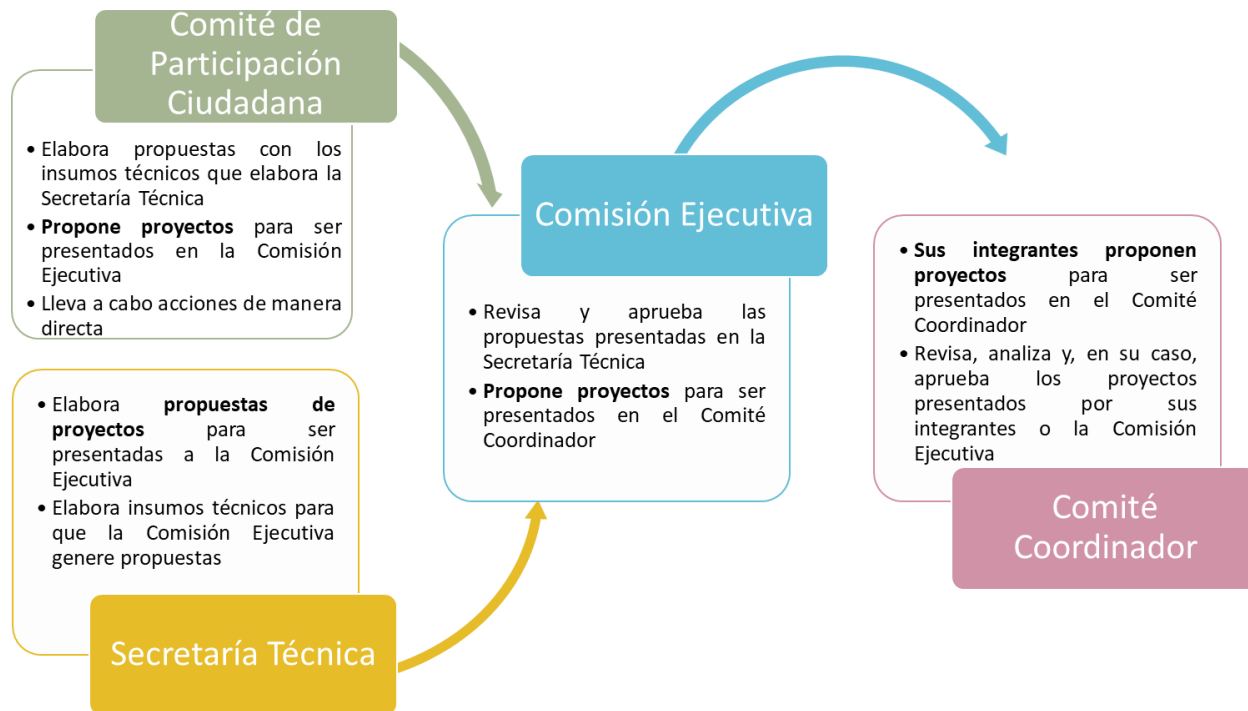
Comité de Participación Ciudadana

- Elabora propuestas con los insumos técnicos que elabora la Secretaría Técnica
- **Propone proyectos** para ser presentados en la Comisión Ejecutiva
- Lleva a cabo acciones de manera directa

- Elabora **propuestas de proyectos** para ser presentadas a la Comisión Ejecutiva
- Elabora insumos técnicos para que la Comisión Ejecutiva genere propuestas

Secretaría Técnica

Comisión Ejecutiva

- Revisa y aprueba las propuestas presentadas en la Secretaría Técnica
- **Propone proyectos** para ser presentados en el Comité Coordinador

- **Sus integrantes proponen proyectos** para ser presentados en el Comité Coordinador
- Revisa, analiza y, en su caso, aprueba los proyectos presentados por sus integrantes o la Comisión Ejecutiva

Comité Coordinador